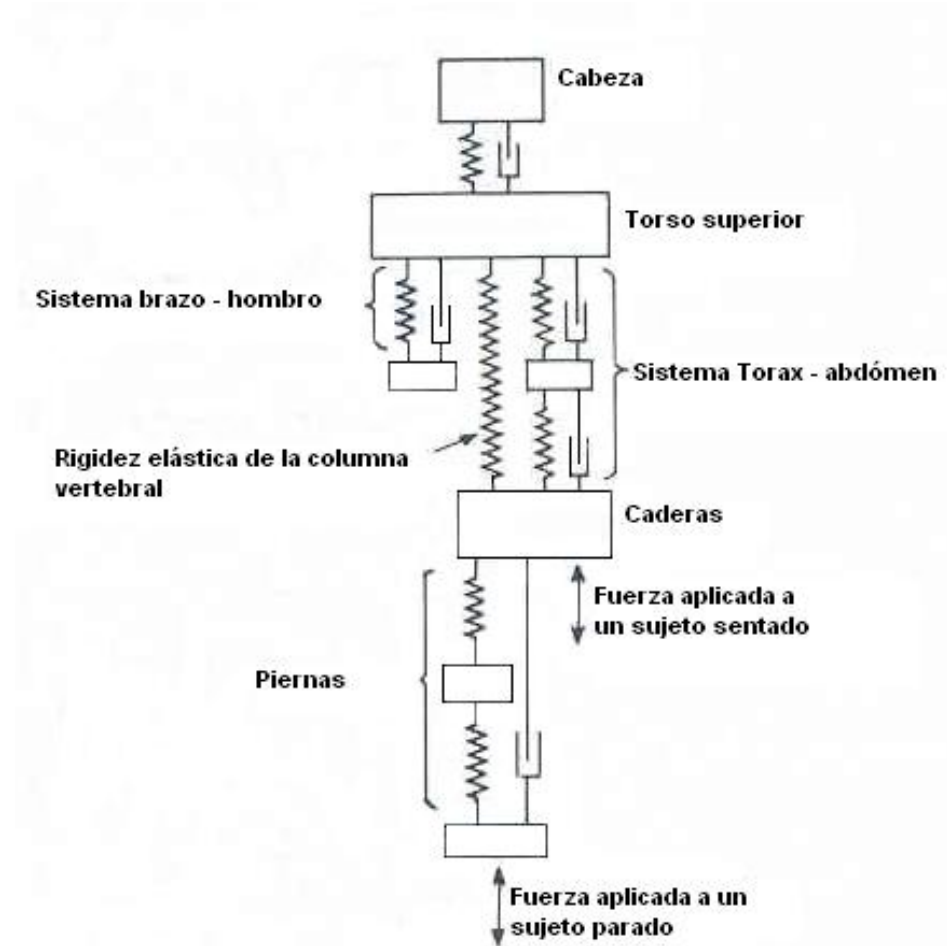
Cabeza

Torso superior

Sistema brazo - hombro

Sistema Torax - abdómen

Rigidez elástica de la columna vertebral

Caderas

Fuerza aplicada a un sujeto sentado

Piernas

Fuerza aplicada a un sujeto parado